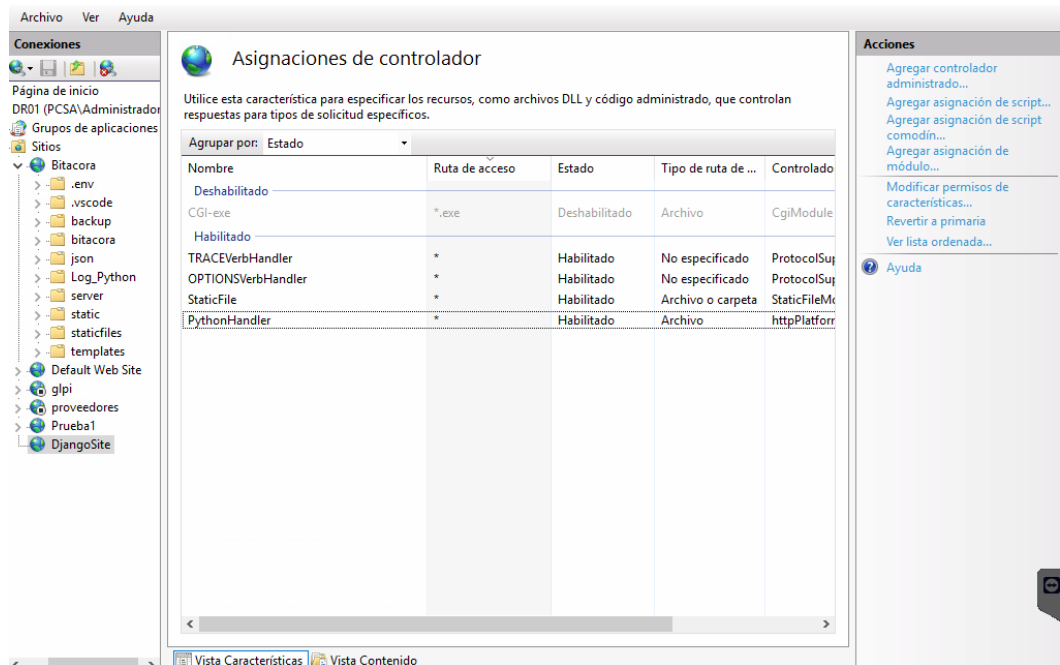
Archivo Ver Ayuda

Conexiones

Página de inicio
DR01 (PCSA\Administrador
Grupos de aplicaciones
Sitios
Bitacora
.env
.vscode
backup
bitacora
json
Log_Python
server
static
staticfiles
templates
Default Web Site
glpi
proveedores
Prueba1
DjangoSite

Asignaciones de controlador

Utilice esta característica para especificar los recursos, como archivos DLL y código administrado, que controlan respuestas para tipos de solicitud específicos.

Agrupar por: Estado

| Nombre | Ruta de acceso | Estado | Tipo de ruta de ... | Controlado |
|---|---|---|---|---|
| Deshabilitado | | | | |
| CGI-exe | *.exe | Deshabilitado | Archivo | CgiModule |
| Habilitado | | | | |
| TRACEVerbHandler | * | Habilitado | No especificado | ProtocolSu |
| OPTIONSVerbHandler | * | Habilitado | No especificado | ProtocolSu |
| StaticFile | * | Habilitado | Archivo o carpeta | StaticFileM |
| PythonHandler | * | Habilitado | Archivo | httpPlatforr |

Vista Características Vista Contenido

Acciones
Agregar controlador administrado...
Agregar asignación de script...
Agregar asignación de script comodín...
Agregar asignación de módulo...
Modificar permisos de características...
Revertir a primaria
Ver lista ordenada...
Ayuda